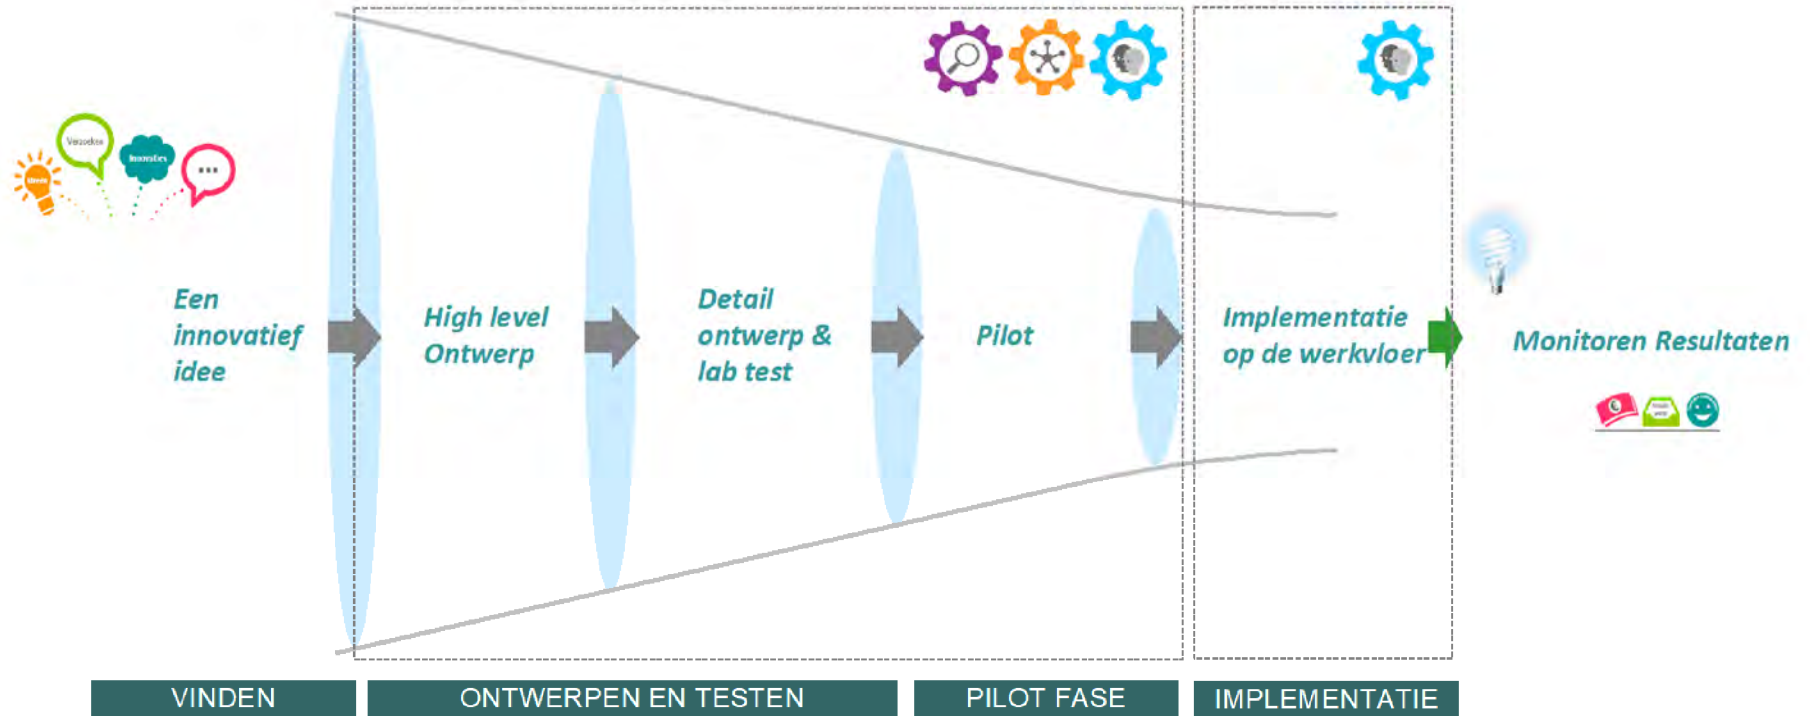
Ideeën

Verzoeken

Innovaties

...

Een innovatief idee

High level Ontwerp

Detail ontwerp & lab test

Pilot

Implementatie op de werkvloer

Monitoren Resultaten

VINDEN

ONTWERPEN EN TESTEN

PILOT FASE

IMPLEMENTATIE